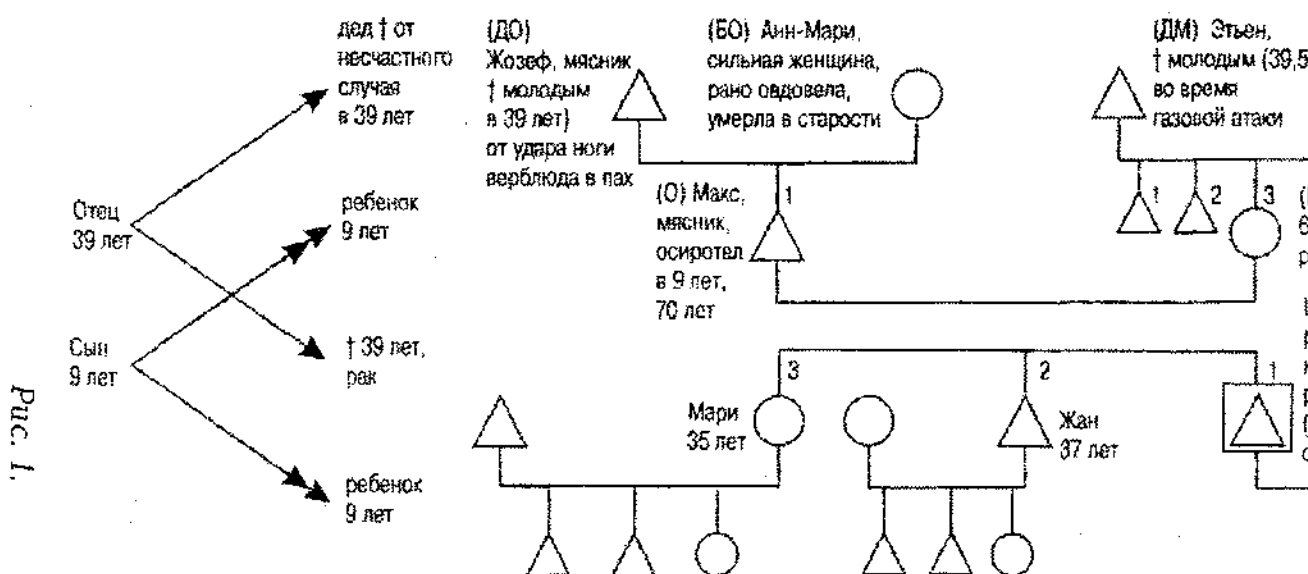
Отец 39 лет

Сын 9 лет

дед † от несчастного случая в 39 лет

ребенок 9 лет

† 39 лет, рак

ребенок 9 лет

(ДО) Жозеф, мясник † молодым в 39 лет) от удара ноги верблюда в пах

(БО) Анн-Мари, сильная женщина, рано овдовела, умерла в старости

(ДМ) Этьен, † молодым (39,5 во время газовой атаки

(О) Макс, мясник, осиротел в 9 лет, 70 лет

1

1

2

3

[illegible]

3

2

1

Мари 35 лет

Жан 37 лет

Рис. 1.